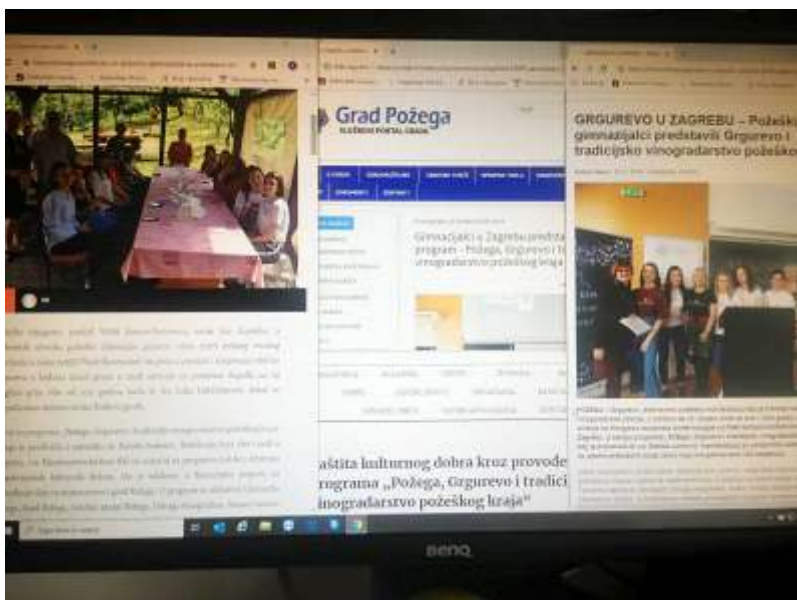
Grad Požega

SLUŽBENI PORTAL GRADA

Gimnazijalci u Zagrebu predstavili program „Požega, Grgurevo i tradicijsko vinogradarstvo požeškog kraja"

aštita kulturnog dobra kroz provode programa „Požega, Grgurevo i tradici inogradarstvo požeškog kraja"

GRGUREVO U ZAGREBU – Požeški gimnazijalci predstavili Grgurevo i tradicijsko vinogradarstvo požeško

BenQ